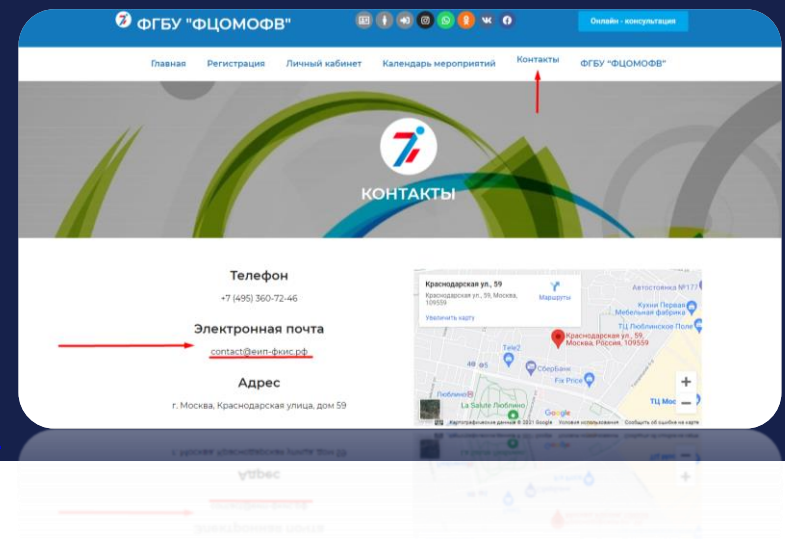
ФГБУ "ФЦОМОФВ"

Онлайн - консультация

Главная Регистрация Личный кабинет Календарь мероприятий Контакты ФГБУ "ФЦОМОФВ"

КОНТАКТЫ

Телефон

+7 (495) 360-72-46

Электронная почта

contact@еип-фкис.рф

Адрес

г. Москва, Краснодарская улица, дом 59

Краснодарская ул., 59
Краснодарская ул., 59, Москва, 109559
Маршруты
Увеличить карту

Автостоянка №177
Кухни Первая Мебельная фабрика
ТЦ Люблинское Поле
Краснодарская ул., 59, Москва, Россия, 109559
Tele2
Сбербанк
Fix Price
Люблино
La Salute Люблино
ТЦ Мос
Google
Картографические данные © 2021 Google Условия использования Сообщить об ошибке на карте